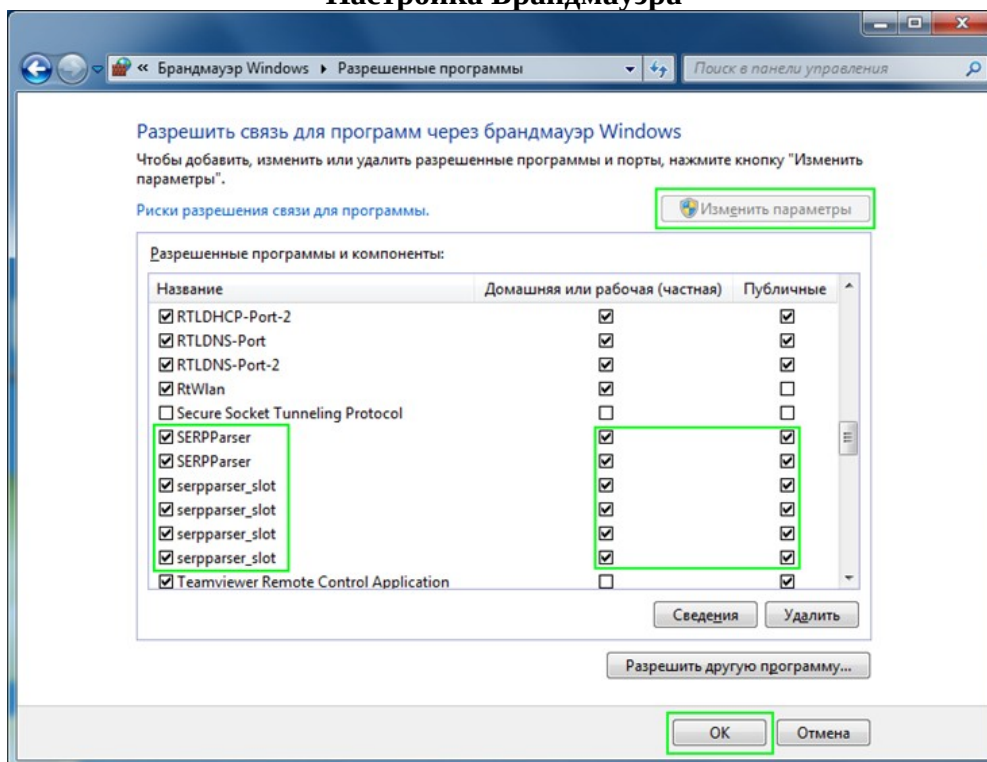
Настройка Брандмауэра

« Брандмауэр Windows ▸ Разрешенные программы

Поиск в панели управления

Разрешить связь для программ через брандмауэр Windows

Чтобы добавить, изменить или удалить разрешенные программы и порты, нажмите кнопку "Изменить параметры".

Риски разрешения связи для программы.

Изменить параметры

Разрешенные программы и компоненты:

| Название | Домашняя или рабочая (частная) | Публичные |
|---|---|---|
| ☑ RTLDHCP-Port-2 | ☑ | ☑ |
| ☑ RTLDNS-Port | ☑ | ☑ |
| ☑ RTLDNS-Port-2 | ☑ | ☑ |
| ☑ RtWlan | ☑ | ☐ |
| ☐ Secure Socket Tunneling Protocol | ☐ | ☐ |
| ☑ SERPParser | ☑ | ☑ |
| ☑ SERPParser | ☑ | ☑ |
| ☑ serpparser_slot | ☑ | ☑ |
| ☑ serpparser_slot | ☑ | ☑ |
| ☑ serpparser_slot | ☑ | ☑ |
| ☑ serpparser_slot | ☑ | ☑ |
| ☑ Teamviewer Remote Control Application | ☐ | ☑ |

Сведения

Удалить

Разрешить другую программу...

OK

Отмена